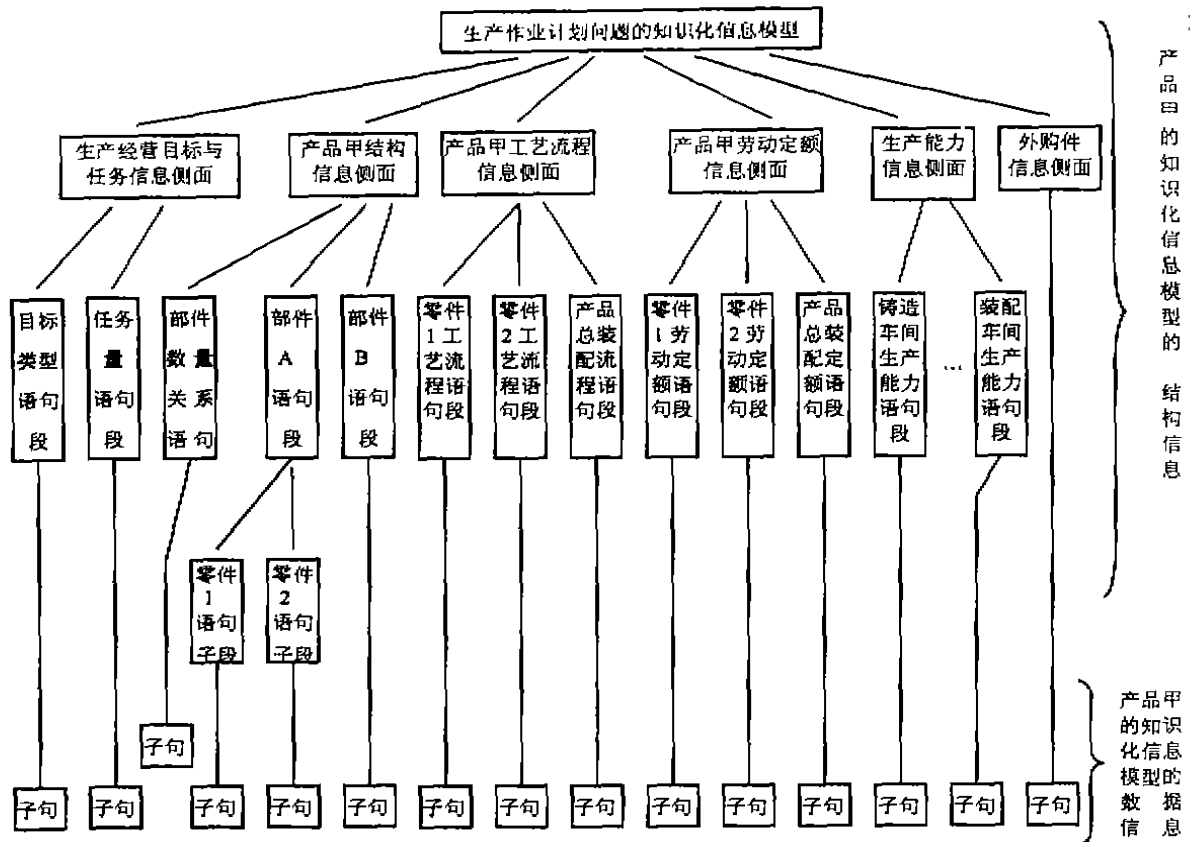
生产作业计划问题的知识化信息模型

生产经营目标与任务信息侧面

产品甲结构信息侧面

产品甲工艺流程信息侧面

产品甲劳动定额信息侧面

生产能力信息侧面

外购件信息侧面

目标类型语句段

任务量语句段

部件数量关系语句

部件A语句段

部件B语句段

零件1工艺流程语句段

零件2工艺流程语句段

产品总装配流程语句段

零件1劳动定额语句段

零件2劳动定额语句段

产品总装配定额语句段

铸造车间生产能力语句段

…

装配车间生产能力语句段

零件1语句子段

零件2语句子段

子句

子句 子句 子句 子句 子句 子句 子句 子句 子句 子句 子句 子句 子句 子句

产品甲的知识化信息模型的结构信息

产品甲的知识化信息模型的数据信息